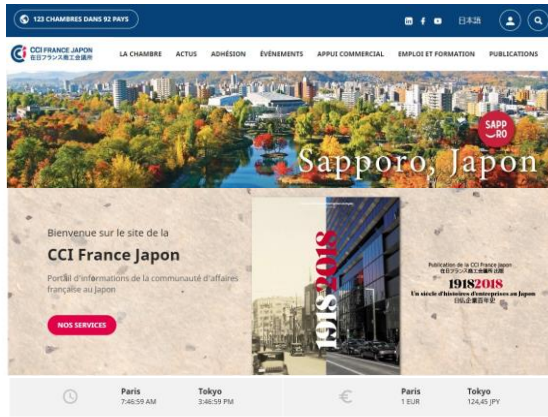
123 CHAMBRES DANS 92 PAYS

日本語

CCI FRANCE JAPON
在日フランス商工会議所

LA CHAMBRE ACTUS ADHÉSION ÉVÉNEMENTS APPUI COMMERCIAL EMPLOI ET FORMATION PUBLICATIONS

SAPPORO

Sapporo, Japon

Bienvenue sur le site de la

CCI France Japon

Portail d'informations de la communauté d'affaires française au Japon

NOS SERVICES

19182018

Publication de la CCI France Japon
在日フランス商工会議所 出版

19182018
Un siècle d'histoires d'entreprises au Japon
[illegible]

Paris
7:46:59 AM

Tokyo
3:46:59 PM

Paris
1 EUR

Tokyo
124,45 JPY